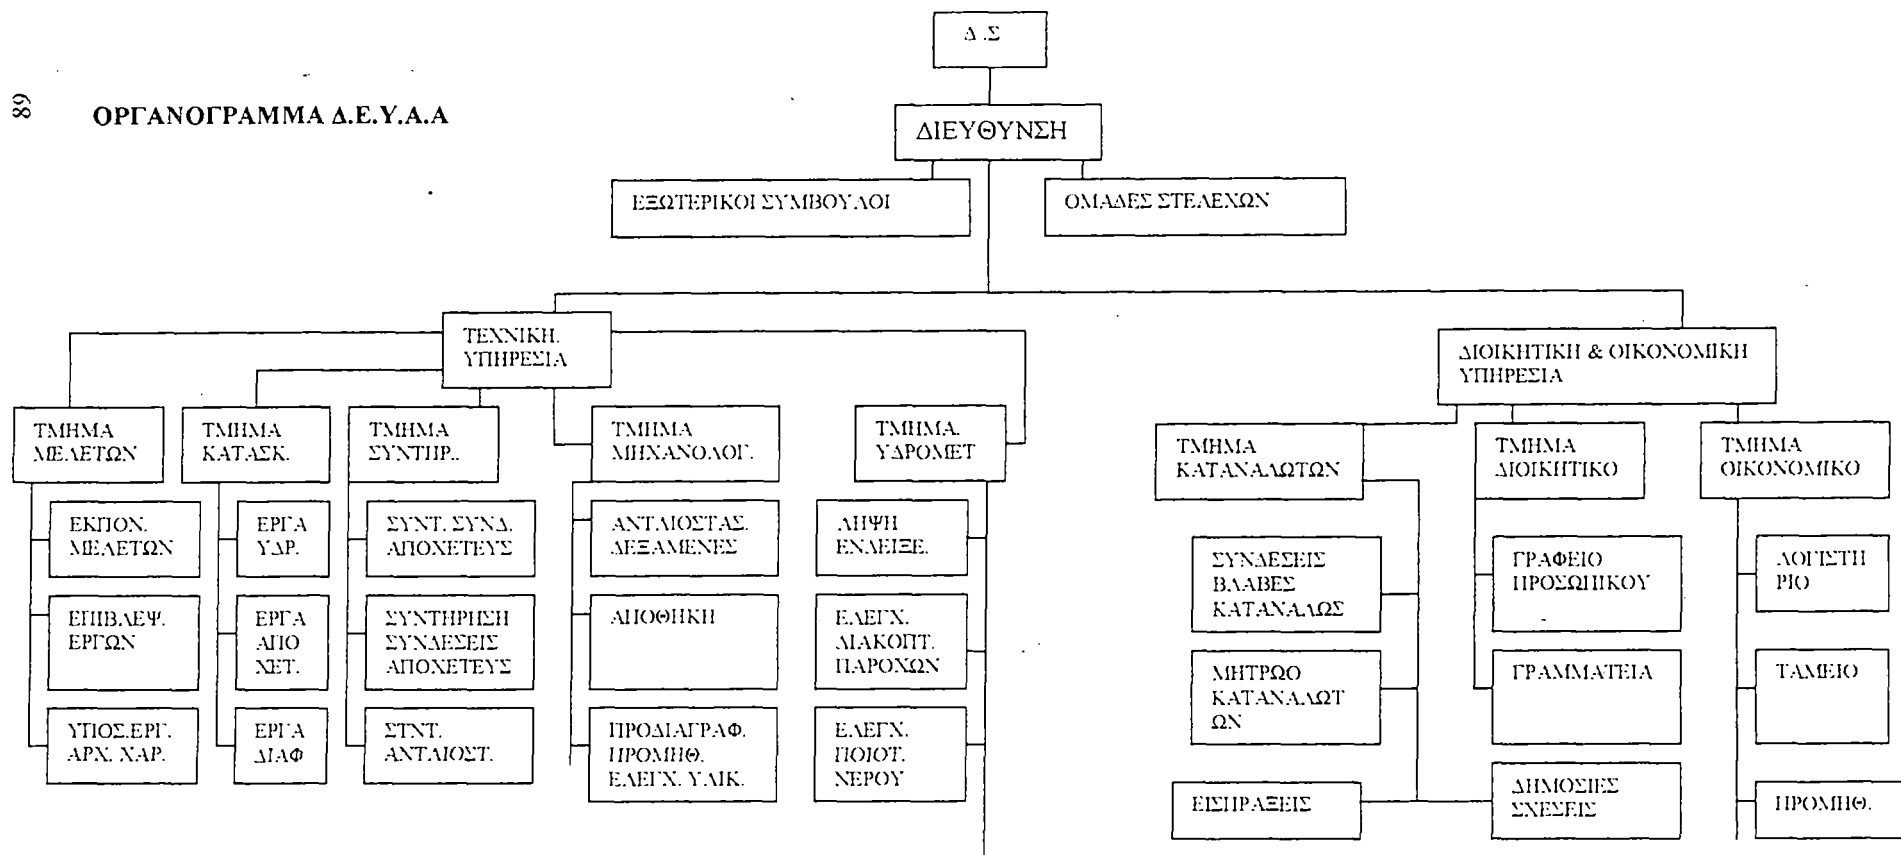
89

ΟΡΓΑΝΟΓΡΑΜΜΑ Δ.Ε.Υ.Α.Α

Δ.Σ

ΔΙΕΥΘΥΝΣΗ

ΕΞΩΤΕΡΙΚΟΙ ΣΥΜΒΟΥΛΟΙ

ΟΜΑΔΕΣ ΣΤΕΛΕΧΩΝ

ΤΕΧΝΙΚΗ. ΥΠΗΡΕΣΙΑ

ΤΜΗΜΑ ΜΕΛΕΤΩΝ

ΕΚΠΟΝ. ΜΕΛΕΤΩΝ

ΕΠΙΒΛΕΨ. ΕΡΓΩΝ

ΥΠΟΣ.ΕΡΓ. ΑΡΧ. ΧΑΡ.

ΤΜΗΜΑ ΚΑΤΑΣΚ.

ΕΡΓΑ ΥΔΡ.

ΕΡΓΑ ΑΠΟ ΧΕΤ.

ΕΡΓΑ ΔΙΑΦ

ΤΜΗΜΑ ΣΥΝΤΗΡ..

ΣΥΝΤ. ΣΥΝΔ. ΑΠΟΧΕΤΕΥΣ

ΣΥΝΤΗΡΗΣΗ ΣΥΝΔΕΣΕΙΣ ΑΠΟΧΕΤΕΥΣ

ΣΤΝΤ. ΑΝΤΛΙΟΣΤ.

ΤΜΗΜΑ ΜΗΧΑΝΟΛΟΓ.

ΑΝΤΛΙΟΣΤΑΣ. ΔΕΞΑΜΕΝΕΣ

ΑΠΟΘΗΚΗ

ΠΡΟΔΙΑΓΡΑΦ. ΠΡΟΜΗΘ. ΕΛΕΓΧ. ΥΛΙΚ.

ΤΜΗΜΑ. ΥΔΡΟΜΕΤ

ΛΗΨΗ ΕΝΔΕΙΞΕ.

ΕΛΕΓΧ. ΔΙΑΚΟΠΤ. ΠΑΡΟΧΩΝ

ΕΛΕΓΧ. ΠΟΙΟΤ. ΝΕΡΟΥ

ΔΙΟΙΚΗΤΙΚΗ & ΟΙΚΟΝΟΜΙΚΗ ΥΠΗΡΕΣΙΑ

ΤΜΗΜΑ ΚΑΤΑΝΑΛΩΤΩΝ

ΣΥΝΔΕΣΕΙΣ ΒΛΑΒΕΣ ΚΑΤΑΝΑΛΩΣ

ΜΗΤΡΩΟ ΚΑΤΑΝΑΛΩΤ ΩΝ

ΕΙΣΠΡΑΞΕΙΣ

ΤΜΗΜΑ ΔΙΟΙΚΗΤΙΚΟ

ΓΡΑΦΕΙΟ ΠΡΟΣΩΠΙΚΟΥ

ΓΡΑΜΜΑΤΕΙΑ

ΔΗΜΟΣΙΕΣ ΣΧΕΣΕΙΣ

ΤΜΗΜΑ ΟΙΚΟΝΟΜΙΚΟ

ΛΟΓΙΣΤΗ ΡΙΟ

ΤΑΜΕΙΟ

ΠΡΟΜΗΘ.